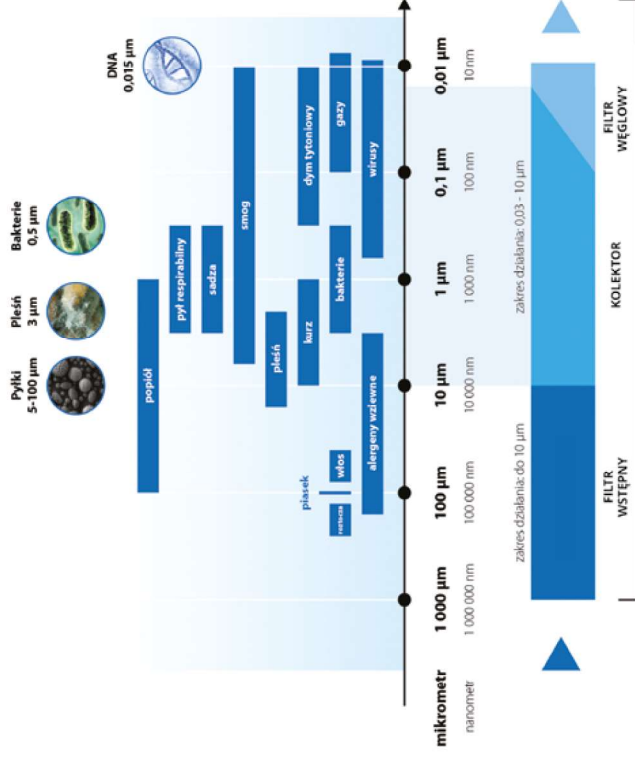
DNA
0,015 µm

Bakterie
0,5 µm

Pleśń
3 µm

Pyłki
5-100 µm

popiół
pył respirabilny
sadza
smog
pleśń
kurz
dym tytoniowy
bakterie
gazy
wirusy
alergeny wziewne
piasek
włos
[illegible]

0,01 µm
10 nm
0,1 µm
100 nm
1 µm
1 000 nm
10 µm
10 000 nm
100 µm
100 000 nm
1 000 µm
1 000 000 nm
mikrometr
nanometr

zakres działania: 0,03 - 10 µm
zakres działania: do 10 µm

FILTR WĘGLOWY
KOLEKTOR
FILTR WSTĘPNY